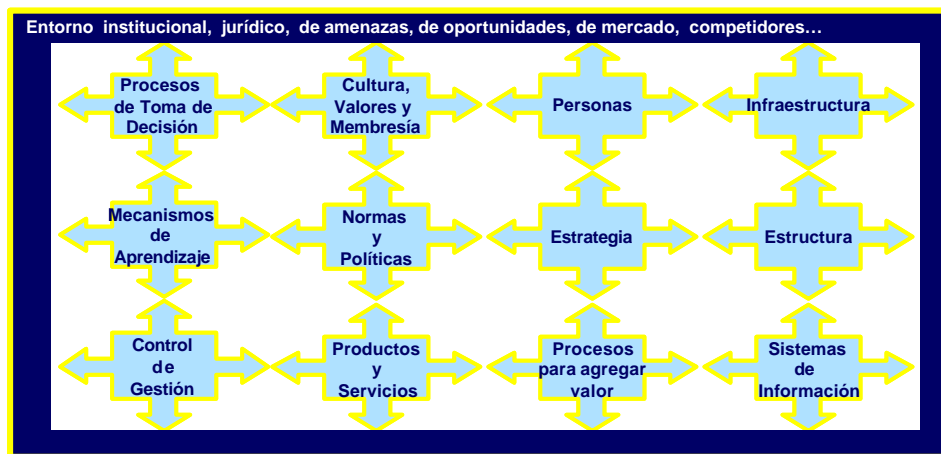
Entorno institucional, jurídico, de amenazas, de oportunidades, de mercado, competidores…

Procesos de Toma de Decisión

Cultura, Valores y Membresía

Personas

Infraestructura

Mecanismos de Aprendizaje

Normas y Políticas

Estrategia

Estructura

Control de Gestión

Productos y Servicios

Procesos para agregar valor

Sistemas de Información